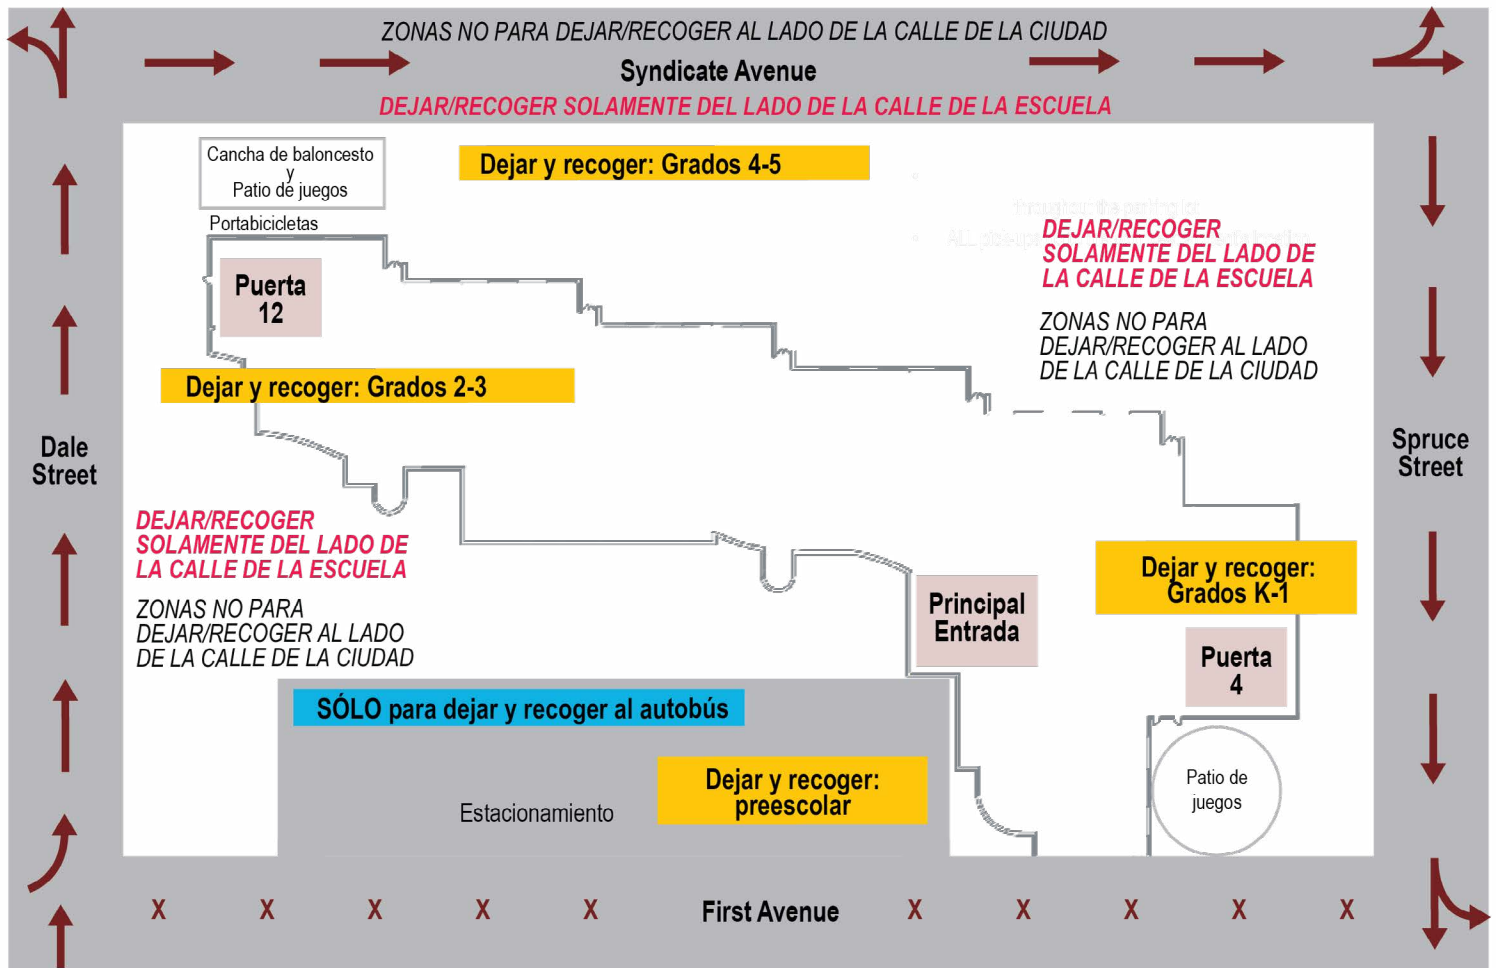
ZONAS NO PARA DEJAR/RECOGER AL LADO DE LA CALLE DE LA CIUDAD

Syndicate Avenue

DEJAR/RECOGER SOLAMENTE DEL LADO DE LA CALLE DE LA ESCUELA

Cancha de baloncesto y Patio de juegos

Dejar y recoger: Grados 4-5

Portabicicletas

Puerta 12

DEJAR/RECOGER SOLAMENTE DEL LADO DE LA CALLE DE LA ESCUELA

ZONAS NO PARA DEJAR/RECOGER AL LADO DE LA CALLE DE LA CIUDAD

Dejar y recoger: Grados 2-3

Dale Street

Spruce Street

DEJAR/RECOGER SOLAMENTE DEL LADO DE LA CALLE DE LA ESCUELA

ZONAS NO PARA DEJAR/RECOGER AL LADO DE LA CALLE DE LA CIUDAD

Principal Entrada

Dejar y recoger: Grados K-1

Puerta 4

SÓLO para dejar y recoger al autobús

Dejar y recoger: preescolar

Estacionamiento

Patio de juegos

X X X X X First Avenue X X X X X